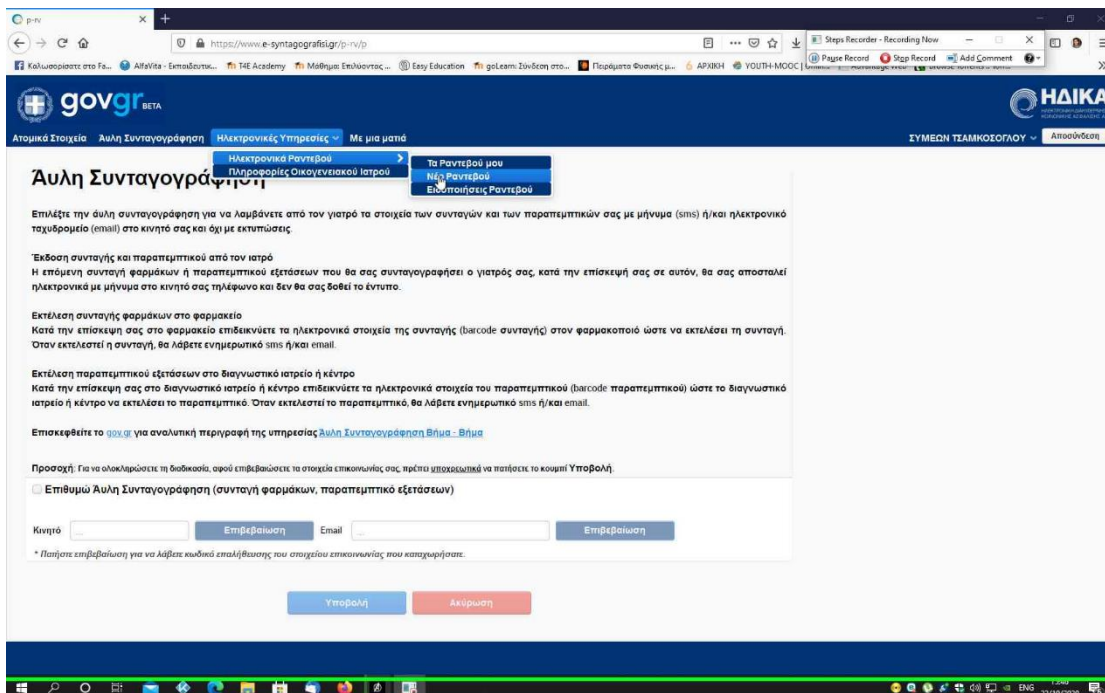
p-rv
https://www.e-syntagografisi.gr/p-rv/p
Steps Recorder - Recording Now
Pause Record  Stop Record  Add Comment
Καλωσορίσατε στο Fa...  AlfaVita - Εκπαιδευτικ...  T4E Academy  Μάθημα: Επιλύοντας ...  Easy Education  goLearn: Σύνδεση στο...  Πειράματα Φυσικής μ...  ΑΡΧΙΚΗ  YOUTH-MOOC
govgr BETA
ΗΔΙΚΑ
Ατομικά Στοιχεία  Άυλη Συνταγογράφηση  Ηλεκτρονικές Υπηρεσίες  Με μια ματιά
ΣΥΜΕΩΝ ΤΣΑΜΚΟΣΟΓΛΟΥ  Αποσύνδεση
Ηλεκτρονικά Ραντεβού
Πληροφορίες Οικογενειακού Ιατρού
Τα Ραντεβού μου
Νέο Ραντεβού
Ειδοποιήσεις Ραντεβού

Άυλη Συνταγογράφηση

Επιλέξτε την άυλη συνταγογράφηση για να λαμβάνετε από τον γιατρό τα στοιχεία των συνταγών και των παραπεμπτικών σας με μήνυμα (sms) ή/και ηλεκτρονικό ταχυδρομείο (email) στο κινητό σας και όχι με εκτυπώσεις.

Έκδοση συνταγής και παραπεμπτικού από τον ιατρό
Η επόμενη συνταγή φαρμάκων ή παραπεμπτικού εξετάσεων που θα σας συνταγογραφήσει ο γιατρός σας, κατά την επίσκεψή σας σε αυτόν, θα σας αποσταλεί ηλεκτρονικά με μήνυμα στο κινητό σας τηλέφωνο και δεν θα σας δοθεί το έντυπο.

Εκτέλεση συνταγής φαρμάκων στο φαρμακείο
Κατά την επίσκεψη σας στο φαρμακείο επιδεικνύετε τα ηλεκτρονικά στοιχεία της συνταγής (barcode συνταγής) στον φαρμακοποιό ώστε να εκτελέσει τη συνταγή. Όταν εκτελεστεί η συνταγή, θα λάβετε ενημερωτικό sms ή/και email.

Εκτέλεση παραπεμπτικού εξετάσεων στο διαγνωστικό ιατρείο ή κέντρο
Κατά την επίσκεψη σας στο διαγνωστικό ιατρείο ή κέντρο επιδεικνύετε τα ηλεκτρονικά στοιχεία του παραπεμπτικού (barcode παραπεμπτικού) ώστε το διαγνωστικό ιατρείο ή κέντρο να εκτελέσει το παραπεμπτικό. Όταν εκτελεστεί το παραπεμπτικό, θα λάβετε ενημερωτικό sms ή/και email.

Επισκεφθείτε το gov.gr για αναλυτική περιγραφή της υπηρεσίας Άυλη Συνταγογράφηση Βήμα - Βήμα

Προσοχή: Για να ολοκληρώσετε τη διαδικασία, αφού επιβεβαιώσετε τα στοιχεία επικοινωνίας σας, πρέπει υποχρεωτικά να πατήσετε το κουμπί Υποβολή.
Επιθυμώ Άυλη Συνταγογράφηση (συνταγή φαρμάκων, παραπεμπτικό εξετάσεων)

Κινητό  Επιβεβαίωση  Email  Επιβεβαίωση
* Πατήστε επιβεβαίωση για να λάβετε κωδικό επαλήθευσης του στοιχείου επικοινωνίας που καταχωρήσατε.

Υποβολή  Ακύρωση
ENG